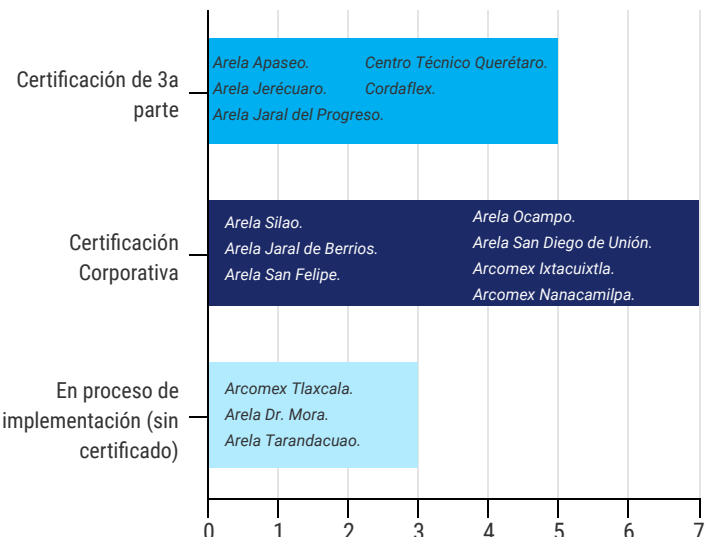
Certificación de 3a parte

Arela Apaseo.
Arela Jerécuaro.
Arela Jaral del Progreso.

Centro Técnico Querétaro.
Cordaflex.

Certificación Corporativa

Arela Silao.
Arela Jaral de Berrios.
Arela San Felipe.

Arela Ocampo.
Arela San Diego de Unión.
Arcomex Ixtacuixtla.
Arcomex Nanacamilpa.

En proceso de implementación (sin certificado)

Arcomex Tlaxcala.
Arela Dr. Mora.
Arela Tarandacuao.

0 1 2 3 4 5 6 7